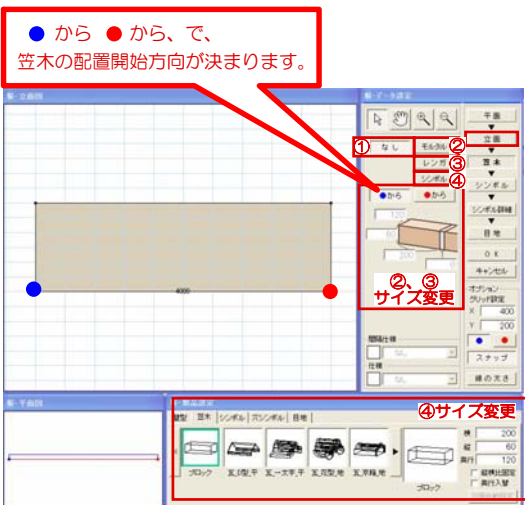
● から ● から、で、
笠木の配置開始方向が決まります。

塀・立面図

4000

塀・データ設定

① なし
モルタル ②
レンガ ③
シンボル ④

●から ●から

120

200

②、③
サイズ変更

間隔仕様
なし
仕様
なし

平面
立面
笠木
シンボル
シンボル詳細
目地
OK
キャンセル

オプション
グリッド設定
X 400
Y 200
● ●
スナップ
線の太さ

塀・平面図

部品設定

躯型 笠木 シンボル 穴シンボル 目地

④サイズ変更

ブロック 瓦_0型_平 瓦_一文字_平 瓦_冠型_笠 瓦_早袖_笠

ブロック

横 200
縦 60
奥行 120
縦横比固定
奥行入替